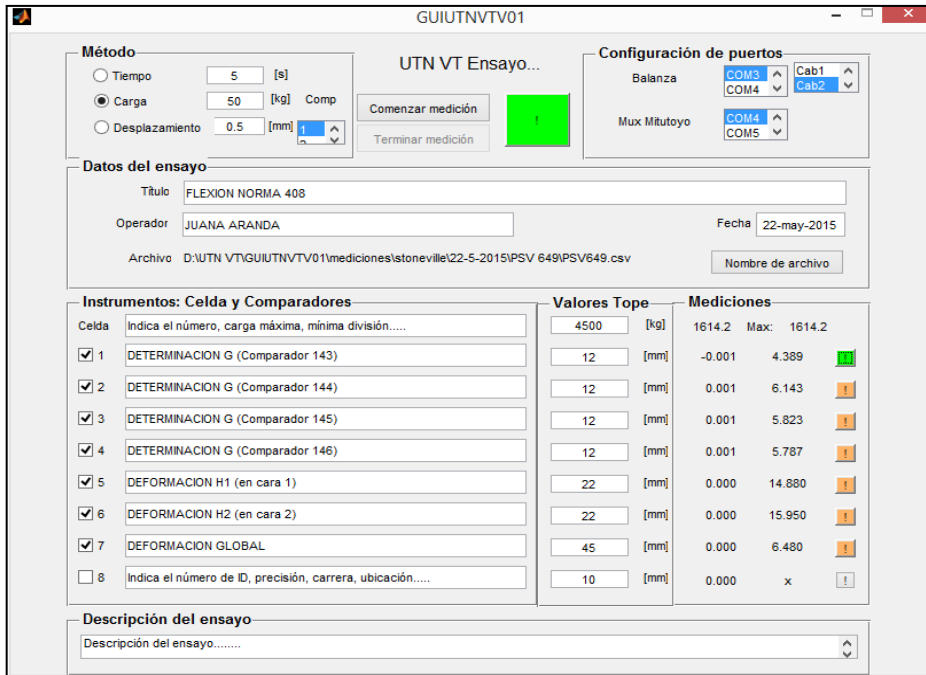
GUIUTNVTV01

Método
Tiempo 5 [s]
Carga 50 [kg] Comp
Desplazamiento 0.5 [mm] 1

UTN VT Ensayo...
Comenzar medición
Terminar medición
!

Configuración de puertos
Balanza COM3 COM4 Cab1 Cab2
Mux Mitutoyo COM4 COM5

Datos del ensayo
Título FLEXION NORMA 408
Operador JUANA ARANDA
Fecha 22-may-2015
Archivo D:\UTN VT\GUIUTNVTV01\mediciones\stoneville\22-5-2015\PSV 649\PSV649.csv
Nombre de archivo

Instrumentos: Celda y Comparadores
Valores Tope
Mediciones

| | | | | | | |
|---|---|---|---|---|---|---|
| Celda | Indica el número, carga máxima, mínima división..... | 4500 | [kg] | 1614.2 | Max: 1614.2 | |
| 1 | DETERMINACION G (Comparador 143) | 12 | [mm] | -0.001 | 4.389 | ! |
| 2 | DETERMINACION G (Comparador 144) | 12 | [mm] | 0.001 | 6.143 | ! |
| 3 | DETERMINACION G (Comparador 145) | 12 | [mm] | 0.001 | 5.823 | ! |
| 4 | DETERMINACION G (Comparador 146) | 12 | [mm] | 0.001 | 5.787 | ! |
| 5 | DEFORMACION H1 (en cara 1) | 22 | [mm] | 0.000 | 14.880 | ! |
| 6 | DEFORMACION H2 (en cara 2) | 22 | [mm] | 0.000 | 15.950 | ! |
| 7 | DEFORMACION GLOBAL | 45 | [mm] | 0.000 | 6.480 | ! |
| 8 | Indica el número de ID, precisión, carrera, ubicación..... | 10 | [mm] | 0.000 | x | ! |

Descripción del ensayo
Descripción del ensayo........